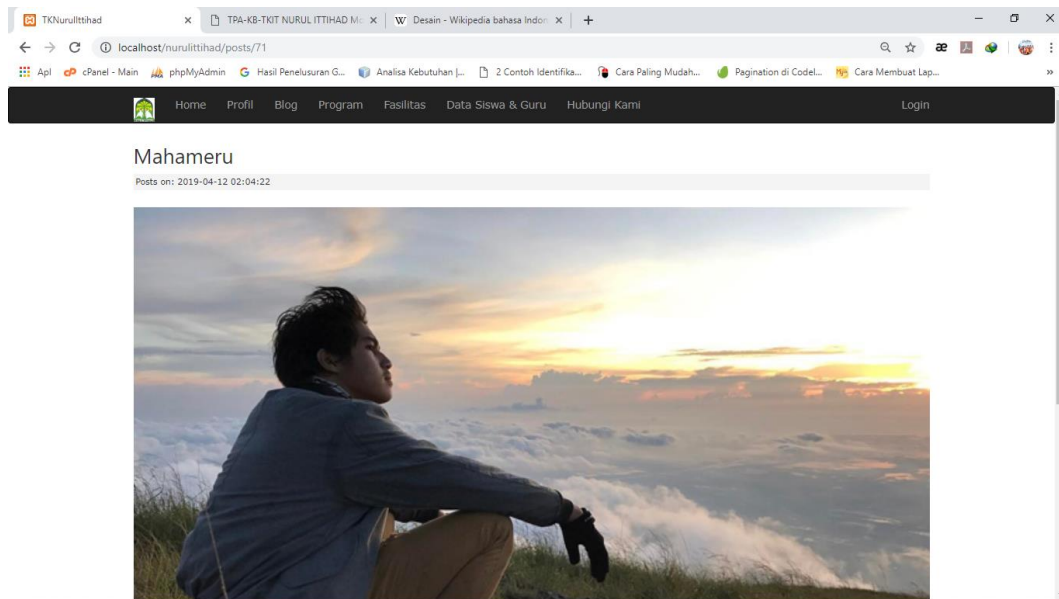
TKNurulIttihad
TPA-KB-TKIT NURUL ITTIHAD M
Desain - Wikipedia bahasa Indon
localhost/nurulittihad/posts/71
Apl cPanel - Main phpMyAdmin Hasil Penelusuran G... Analisa Kebutuhan |... 2 Contoh Identifika... Cara Paling Mudah... Pagination di Codel... Cara Membuat Lap...
Home Profil Blog Program Fasilitas Data Siswa & Guru Hubungi Kami Login

Mahameru
Posts on: 2019-04-12 02:04:22